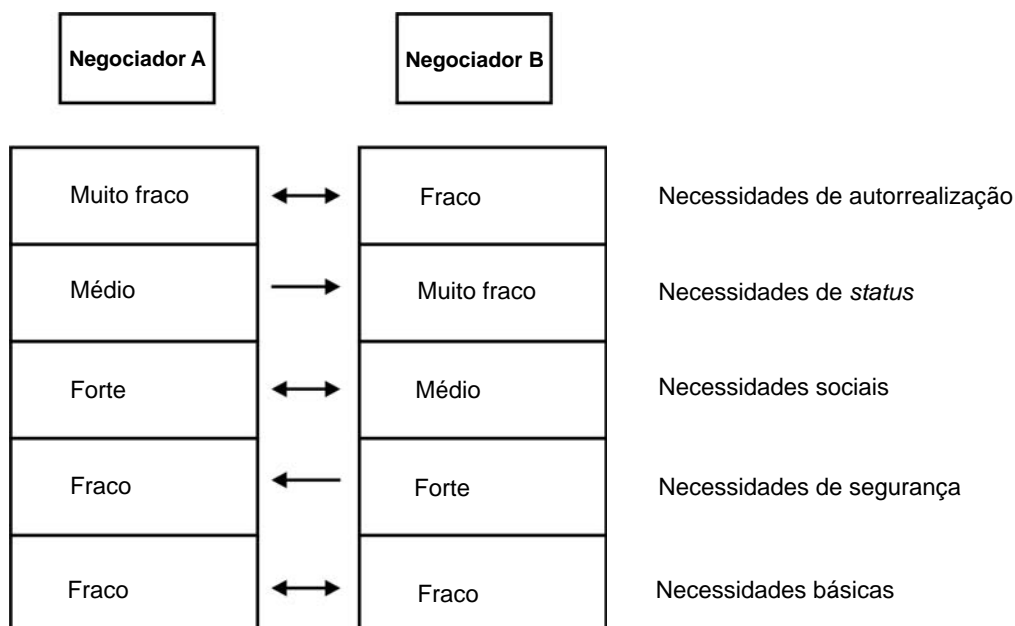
| Negociador A | | Negociador B | |
|---|---|---|---|
| Muito fraco | ↔ | Fraco | Necessidades de autorrealização |
| Médio | → | Muito fraco | Necessidades de *status* |
| Forte | ↔ | Médio | Necessidades sociais |
| Fraco | ← | Forte | Necessidades de segurança |
| Fraco | ↔ | Fraco | Necessidades básicas |